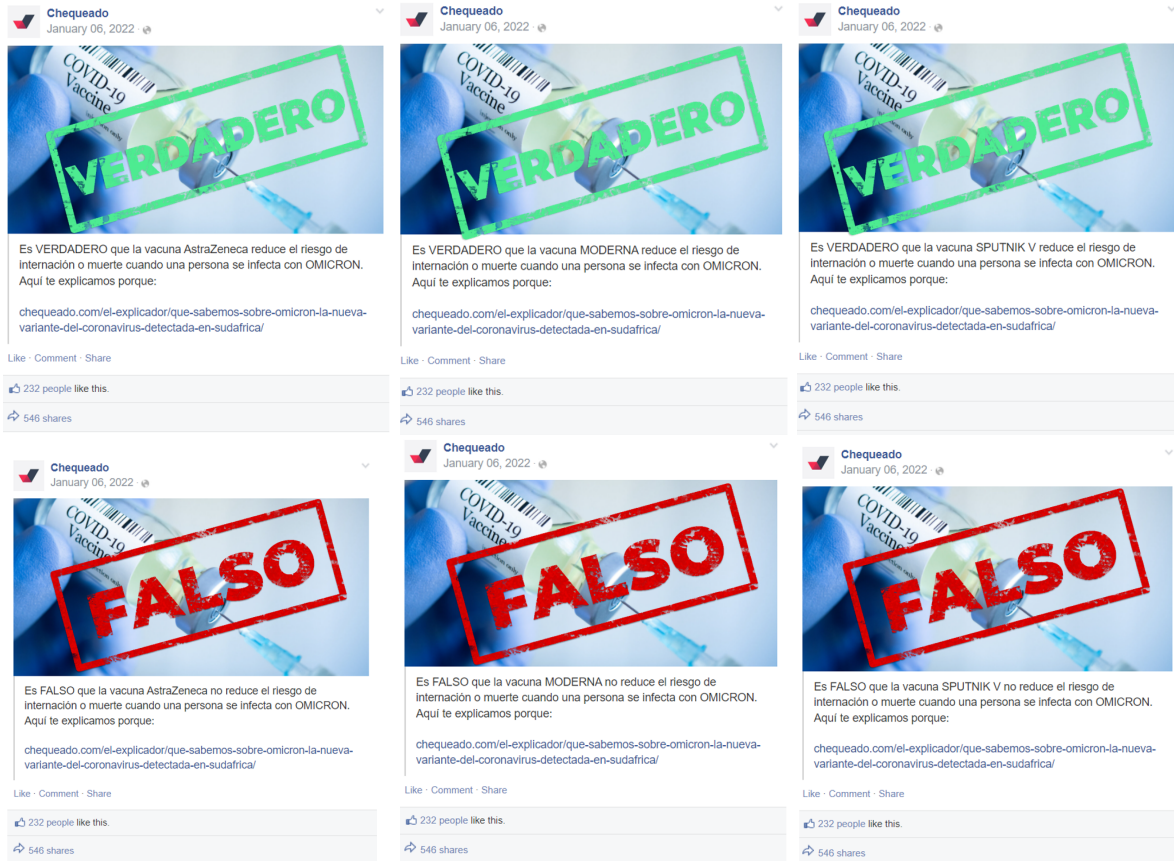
Chequeado
January 06, 2022

COVID-19 Vaccine
VERDADERO

Es VERDADERO que la vacuna AstraZeneca reduce el riesgo de internación o muerte cuando una persona se infecta con OMICRON. Aquí te explicamos porque:

chequeado.com/el-explicador/que-sabemos-sobre-omicron-la-nueva-variante-del-coronavirus-detectada-en-sudafrica/

Like · Comment · Share

232 people like this.

546 shares

Chequeado
January 06, 2022

COVID-19 Vaccine
VERDADERO

Es VERDADERO que la vacuna MODERNA reduce el riesgo de internación o muerte cuando una persona se infecta con OMICRON. Aquí te explicamos porque:

chequeado.com/el-explicador/que-sabemos-sobre-omicron-la-nueva-variante-del-coronavirus-detectada-en-sudafrica/

Like · Comment · Share

232 people like this.

546 shares

Chequeado
January 06, 2022

COVID-19 Vaccine
VERDADERO

Es VERDADERO que la vacuna SPUTNIK V reduce el riesgo de internación o muerte cuando una persona se infecta con OMICRON. Aquí te explicamos porque:

chequeado.com/el-explicador/que-sabemos-sobre-omicron-la-nueva-variante-del-coronavirus-detectada-en-sudafrica/

Like · Comment · Share

232 people like this.

546 shares

Chequeado
January 06, 2022

COVID-19 Vaccine
FALSO

Es FALSO que la vacuna AstraZeneca no reduce el riesgo de internación o muerte cuando una persona se infecta con OMICRON. Aquí te explicamos porque:

chequeado.com/el-explicador/que-sabemos-sobre-omicron-la-nueva-variante-del-coronavirus-detectada-en-sudafrica/

Like · Comment · Share

232 people like this.

546 shares

Chequeado
January 06, 2022

COVID-19 Vaccine
FALSO

Es FALSO que la vacuna MODERNA no reduce el riesgo de internación o muerte cuando una persona se infecta con OMICRON. Aquí te explicamos porque:

chequeado.com/el-explicador/que-sabemos-sobre-omicron-la-nueva-variante-del-coronavirus-detectada-en-sudafrica/

Like · Comment · Share

232 people like this.

546 shares

Chequeado
January 06, 2022

COVID-19 Vaccine
FALSO

Es FALSO que la vacuna SPUTNIK V no reduce el riesgo de internación o muerte cuando una persona se infecta con OMICRON. Aquí te explicamos porque:

chequeado.com/el-explicador/que-sabemos-sobre-omicron-la-nueva-variante-del-coronavirus-detectada-en-sudafrica/

Like · Comment · Share

232 people like this.

546 shares